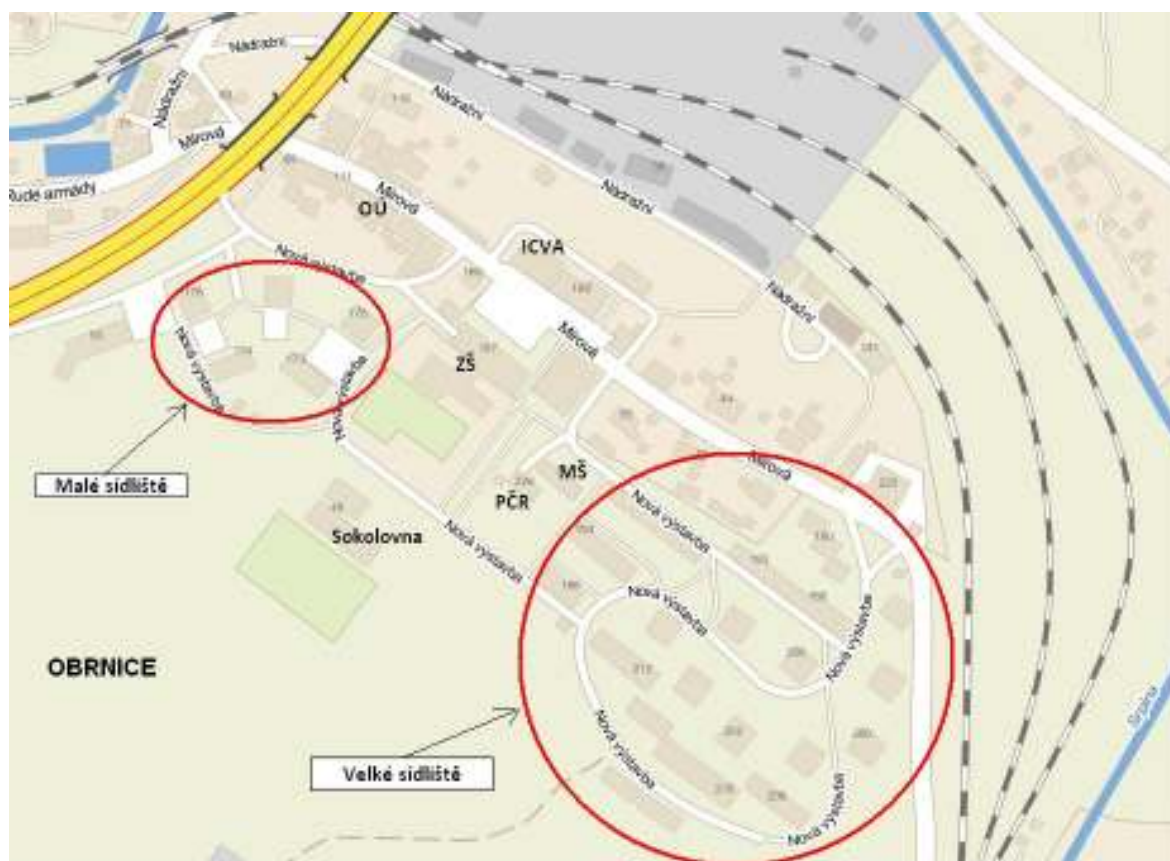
Nádražní

Nádražní

Mírová

Rudé armády

Nádražní

Mírová

OÚ

Nádražní

ICVA

Nová výstavba

Nádražní

Nová výstavba

Nová výstavba

Mírová

ZŠ

Nová

Malé sídliště

MŠ

Mírová

PČR

Sokolovna

Nová výstavba

Nová výstavba

Nová výstavba

Nová výstavba

OBRNICE

Nová výstavba

Velké sídliště

Nová výstavba

Srpina